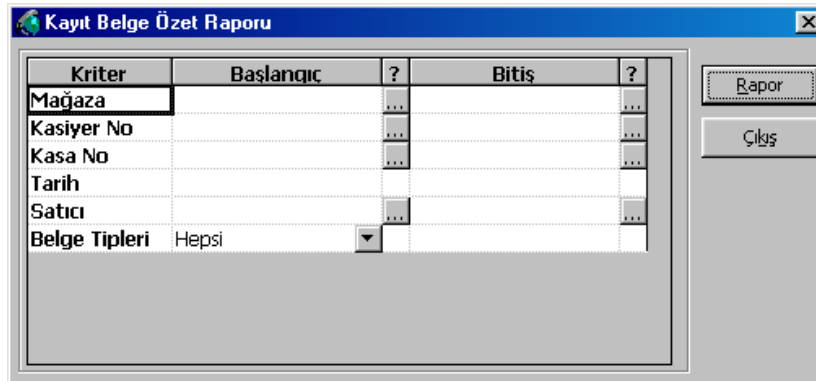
Kayıt Belge Özet Raporu

| Kriter | Başlangıç | ? | Bitiş | ? |
|---|---|---|---|---|
| Mağaza | | ... | | ... |
| Kasiyer No | | ... | | ... |
| Kasa No | | ... | | ... |
| Tarih | | | | |
| Satıcı | | ... | | ... |
| Belge Tipleri | Hepsi | | | |

Rapor

Çıkış